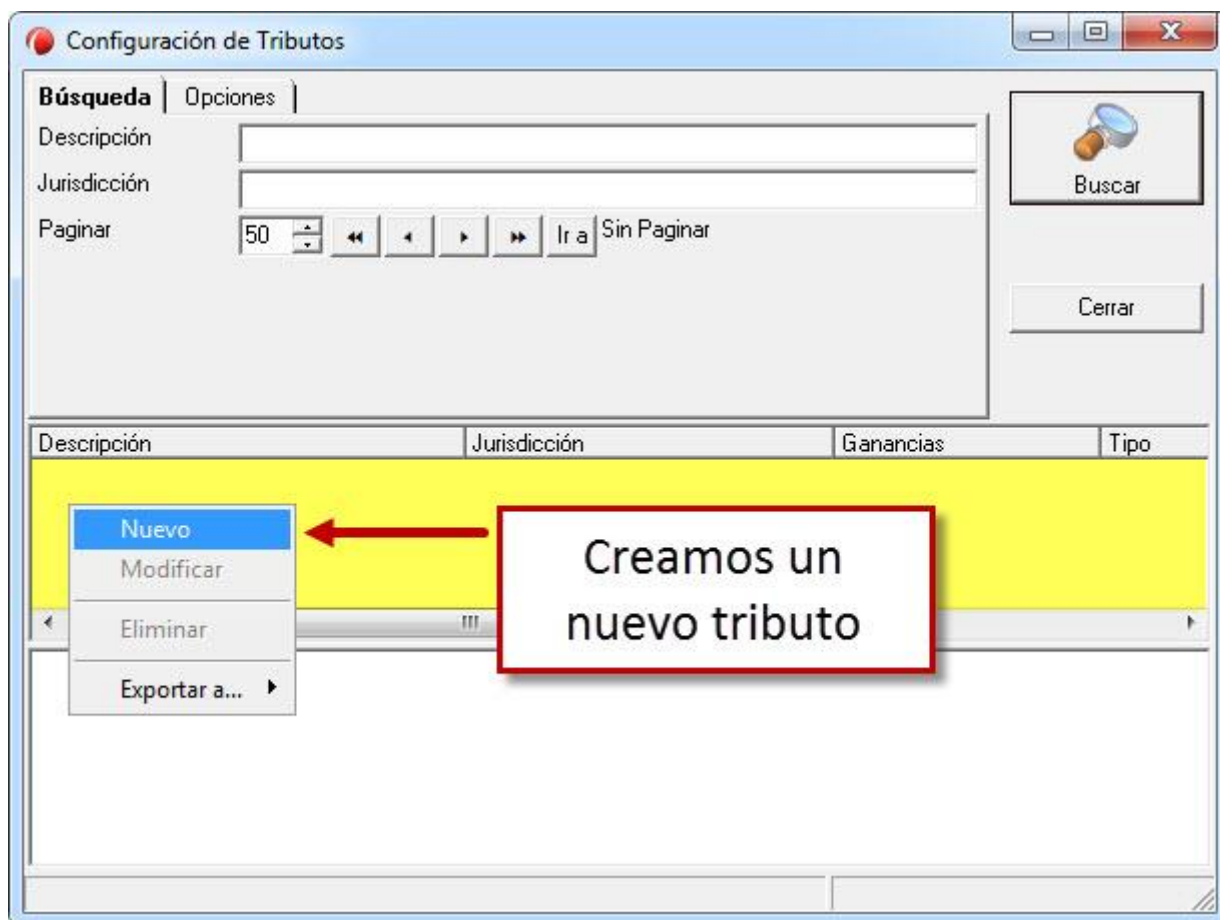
Configuración de Tributos

Búsqueda | Opciones

Descripción

Jurisdicción

Paginar 50 Ir a Sin Paginar

Buscar

Cerrar

| Descripción | Jurisdicción | Ganancias | Tipo |
|---|---|---|---|

Nuevo
Modificar
Eliminar
Exportar a...

Creamos un nuevo tributo